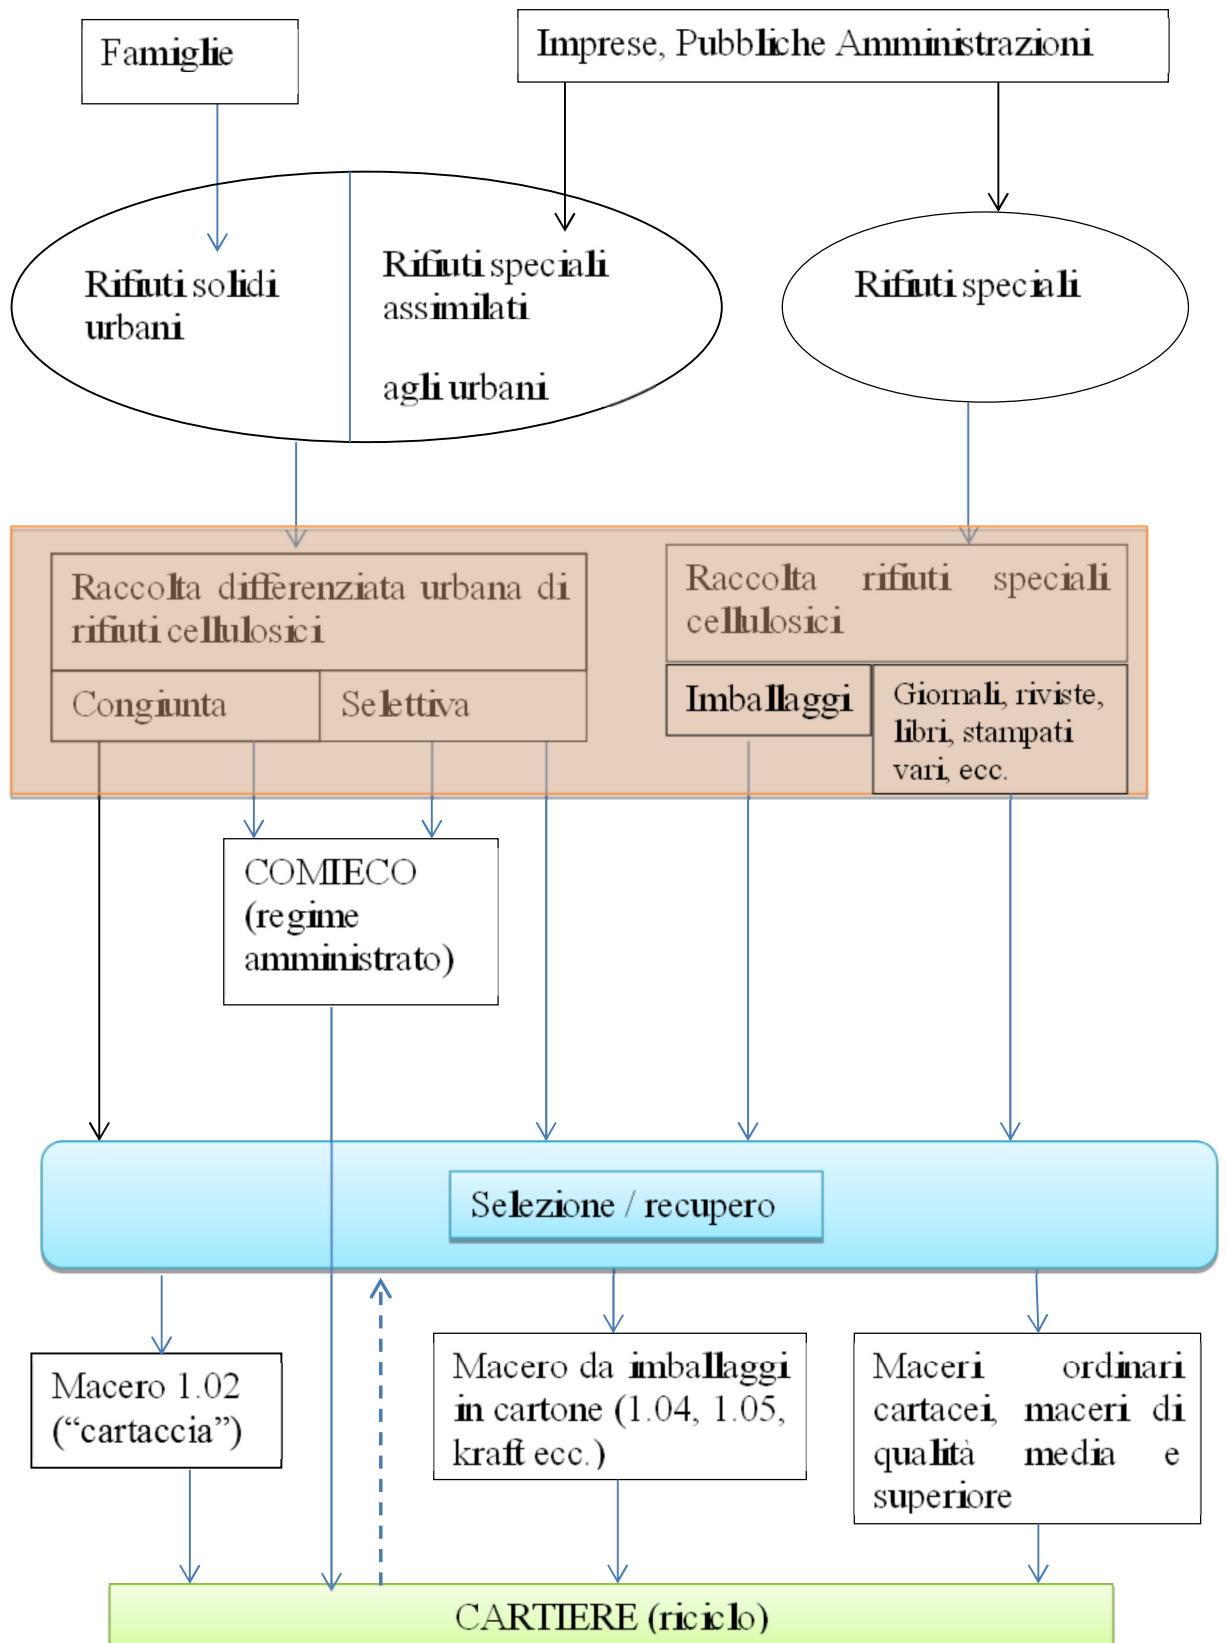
Famiglie

Imprese, Pubbliche Amministrazioni

Rifiuti solidi urbani

Rifiuti speciali assimilati

agli urbani

Rifiuti speciali

Raccolta differenziata urbana di rifiuti cellulosici

Congiunta

Selettiva

Raccolta rifiuti speciali cellulosici

Imballaggi

Giornali, riviste, libri, stampati vari, ecc.

COMIECO (regime amministrato)

Selezione / recupero

Macero 1.02 ("cartaccia")

Macero da imballaggi in cartone (1.04, 1.05, kraft ecc.)

Maceri ordinari cartacei, maceri di qualità media e superiore

CARTIERE (riciclo)